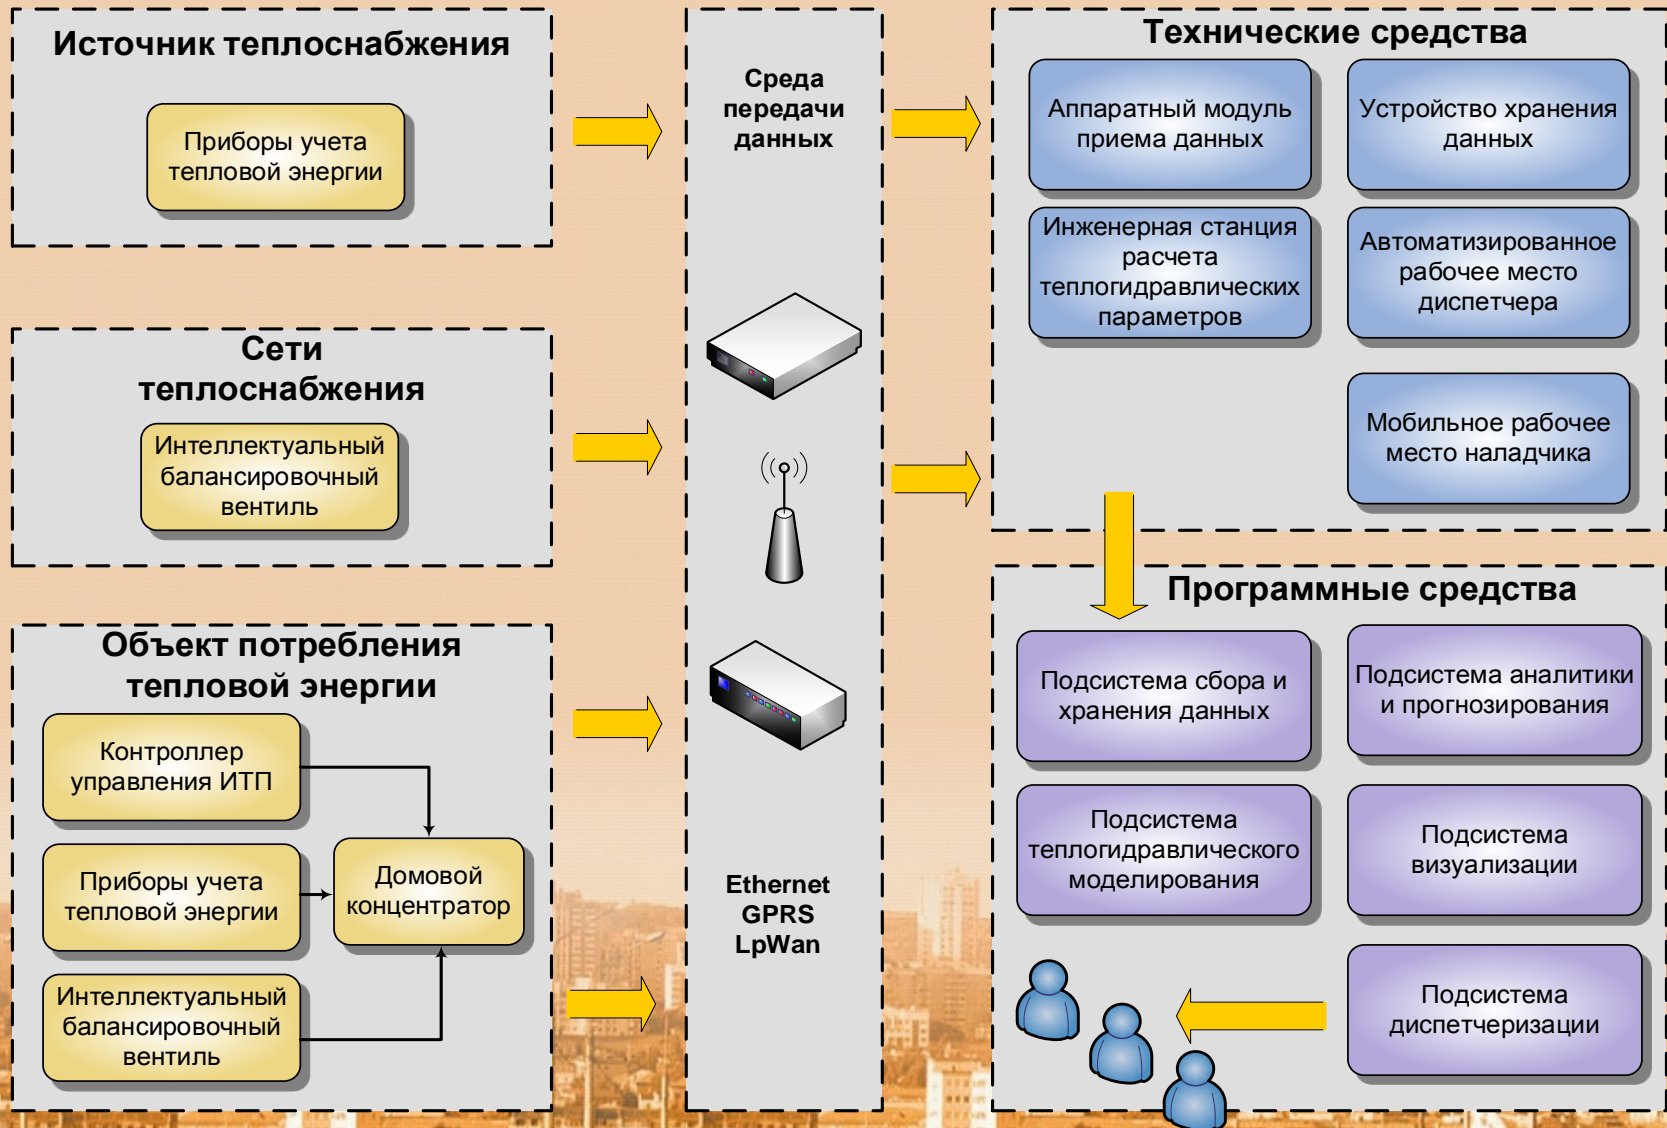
Источник теплоснабжения

Приборы учета тепловой энергии

Сети теплоснабжения

Интеллектуальный балансировочный вентиль

Объект потребления тепловой энергии

Контроллер управления ИТП

Приборы учета тепловой энергии

Домовой концентратор

Интеллектуальный балансировочный вентиль

Среда передачи данных

Ethernet
GPRS
LpWan

Технические средства

Аппаратный модуль приема данных

Устройство хранения данных

Инженерная станция расчета теплогидравлических параметров

Автоматизированное рабочее место диспетчера

Мобильное рабочее место наладчика

Программные средства

Подсистема сбора и хранения данных

Подсистема аналитики и прогнозирования

Подсистема теплогидравлического моделирования

Подсистема визуализации

Подсистема диспетчеризации